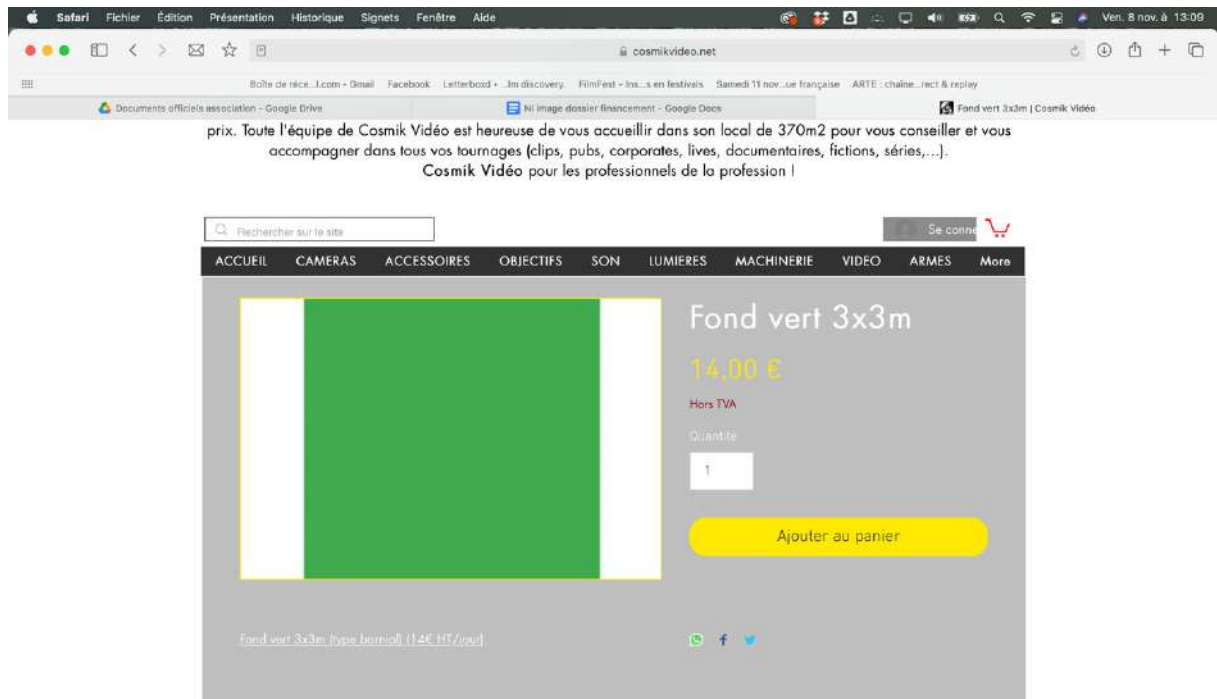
Safari Fichier Édition Présentation Historique Signets Fenêtre Aide

Ven. 8 nov. à 13:09

cosmikvideo.net

Boîte de réce...l.com - Gmail Facebook Letterboxd • ...lm discovery. FilmFest - Ins...s en festivals Samedi 11 nov...ue française ARTE : chaîne...rect & replay

Documents officiels association - Google Drive

NI image dossier financement - Google Docs

Fond vert 3x3m | Cosmik Vidéo

prix. Toute l'équipe de Cosmik Vidéo est heureuse de vous accueillir dans son local de 370m2 pour vous conseiller et vous accompagner dans tous vos tournages (clips, pubs, corporates, lives, documentaires, fictions, séries,...). Cosmik Vidéo pour les professionnels de la profession !

Rechercher sur le site

Se conne

ACCUEIL CAMERAS ACCESSOIRES OBJECTIFS SON LUMIERES MACHINERIE VIDEO ARMES More

Fond vert 3x3m

14,00 €

Hors TVA

Quantité

1

Ajouter au panier

Fond vert 3x3m (type borniol) (14€ HT/jour)